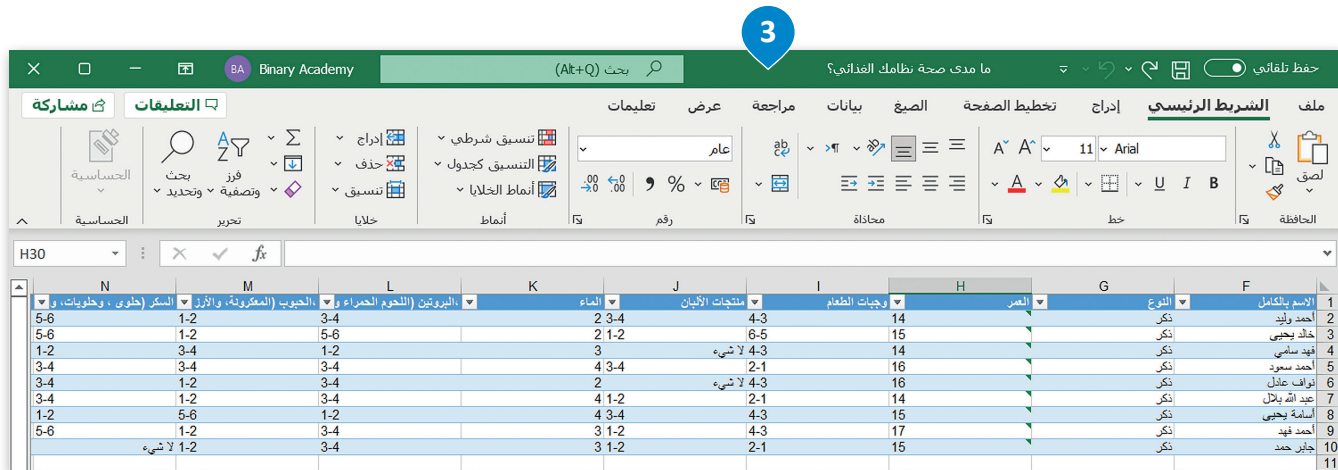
3

حفظ تلقائي
ما مدى صحة نظامك الغذائي؟
بحث (Alt+Q)
Binary Academy
BA

ملف الشريط الرئيسي إدراج تخطيط الصفحة الصيغ بيانات مراجعة عرض تعليمات
التعليقات مشاركة

لصق
الحافظة
Arial
11
B I U
خط
محاذاة
عام
%
,
.00 .0
رقم
تنسيق شرطي
التنسيق كجدول
أنماط الخلايا
أنماط
إدراج
حذف
تنسيق
خلايا
$\Sigma$
فرز وتصفية
بحث وتحديد
تحرير
الحساسية
الحساسية

H30
fx

| | F | G | H | I | J | K | L | M | N |
|---|---|---|---|---|---|---|---|---|---|
| 1 | الاسم بالكامل | النوع | العمر | وجبات الطعام | منتجات الألبان | الماء | البروتين (اللحوم الحمراء و | الحبوب (المعكرونة، والأرز | السكر (حلوى ، وحلويات، و |
| 2 | أحمد وليد | ذكر | 14 | 4-3 | 3-4 | 2 | 3-4 | 1-2 | 5-6 |
| 3 | خالد يحيى | ذكر | 15 | 6-5 | 1-2 | 2 | 5-6 | 1-2 | 5-6 |
| 4 | فهد سامي | ذكر | 14 | 4-3 | لا شيء | 3 | 1-2 | 3-4 | 1-2 |
| 5 | أحمد سعود | ذكر | 16 | 2-1 | 3-4 | 4 | 3-4 | 3-4 | 3-4 |
| 6 | نواف عادل | ذكر | 16 | 4-3 | لا شيء | 2 | 3-4 | 1-2 | 3-4 |
| 7 | عبد الله بلال | ذكر | 14 | 2-1 | 1-2 | 4 | 3-4 | 1-2 | 3-4 |
| 8 | أسامة يحيى | ذكر | 15 | 4-3 | 3-4 | 4 | 1-2 | 5-6 | 1-2 |
| 9 | أحمد فهد | ذكر | 17 | 4-3 | 1-2 | 3 | 3-4 | 1-2 | 5-6 |
| 10 | جابر حمد | ذكر | 15 | 2-1 | 1-2 | 3 | 3-4 | 1-2 | لا شيء |
| 11 | | | | | | | | | |